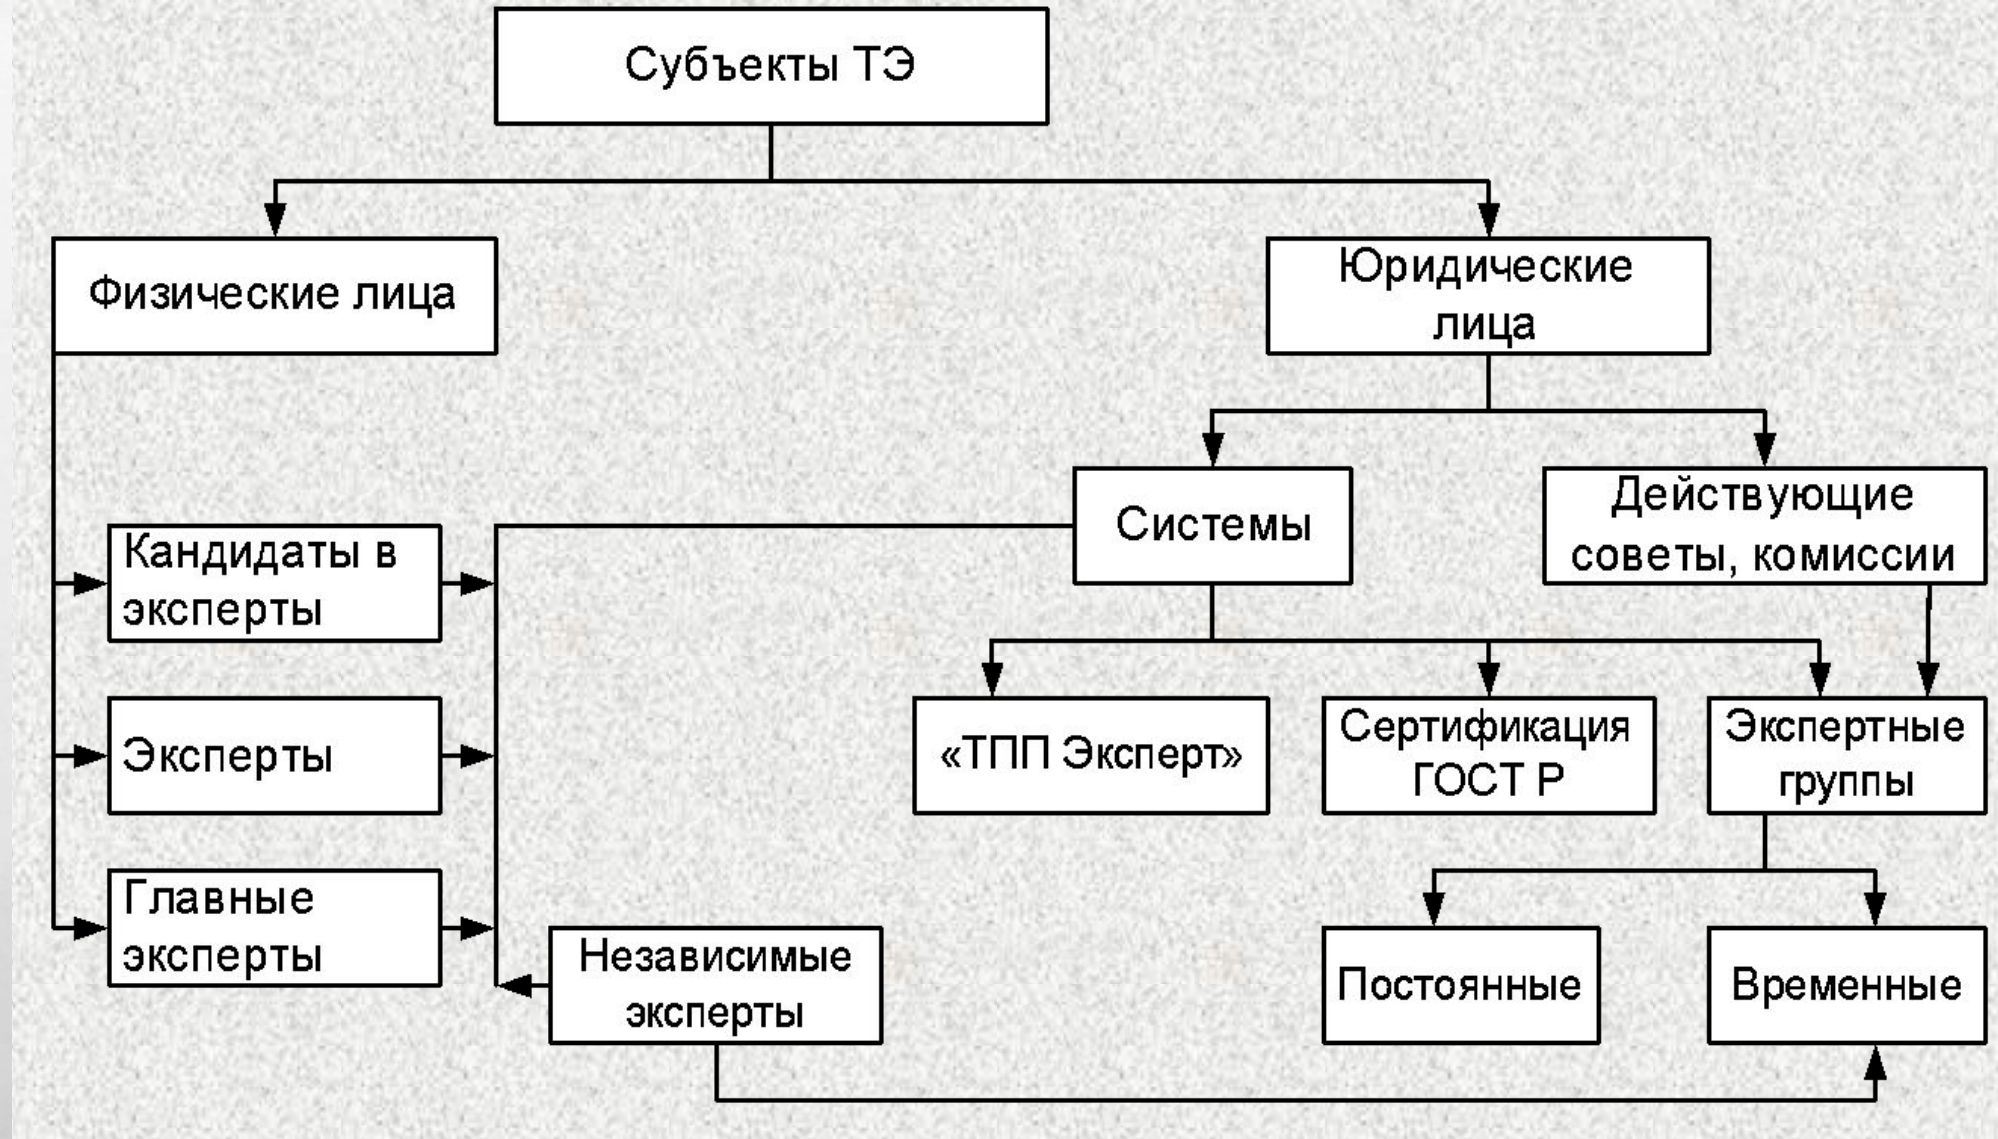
Субъекты ТЭ

Физические лица

Юридические лица

Системы

Действующие советы, комиссии

Кандидаты в эксперты

Эксперты

Главные эксперты

«ТПП Эксперт»

Сертификация ГОСТ Р

Экспертные группы

Независимые эксперты

Постоянные

Временные